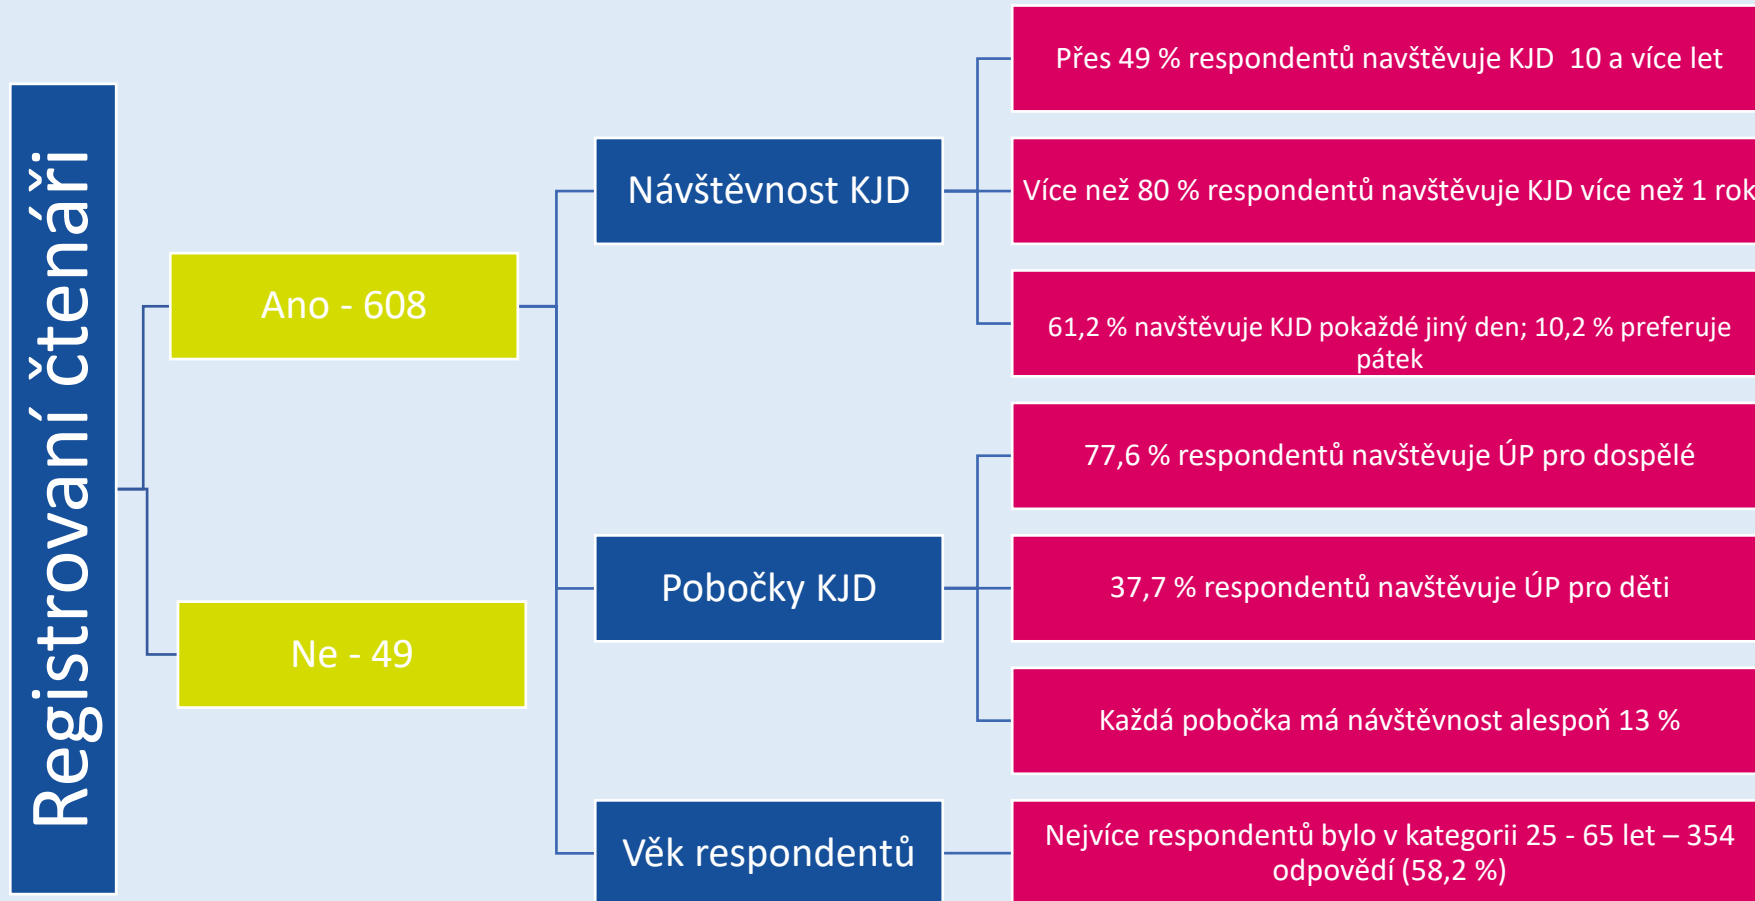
Registrovaní čtenáři

Ano - 608

Ne - 49

Návštěvnost KJD

Pobočky KJD

Věk respondentů

Přes 49 % respondentů navštěvuje KJD 10 a více let

Více než 80 % respondentů navštěvuje KJD více než 1 rok

61,2 % navštěvuje KJD pokaždé jiný den; 10,2 % preferuje pátek

77,6 % respondentů navštěvuje ÚP pro dospělé

37,7 % respondentů navštěvuje ÚP pro děti

Každá pobočka má návštěvnost alespoň 13 %

Nejvíce respondentů bylo v kategorii 25 - 65 let – 354 odpovědí (58,2 %)